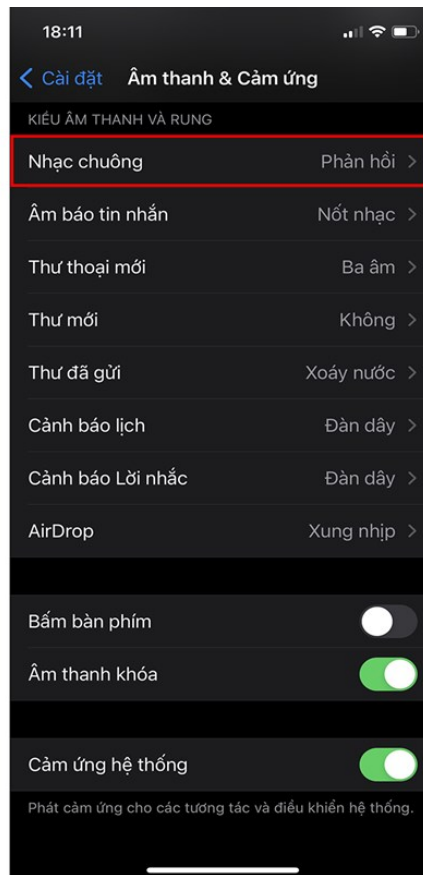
18:11

Cài đặt Âm thanh & Cảm ứng

KIỂU ÂM THANH VÀ RUNG

Nhạc chuông Phản hồi

Âm báo tin nhắn Nốt nhạc

Thư thoại mới Ba âm

Thư mới Không

Thư đã gửi Xoáy nước

Cảnh báo lịch Đàn dây

Cảnh báo Lời nhắc Đàn dây

AirDrop Xung nhịp

Bấm bàn phím

Âm thanh khóa

Cảm ứng hệ thống

Phát cảm ứng cho các tương tác và điều khiển hệ thống.